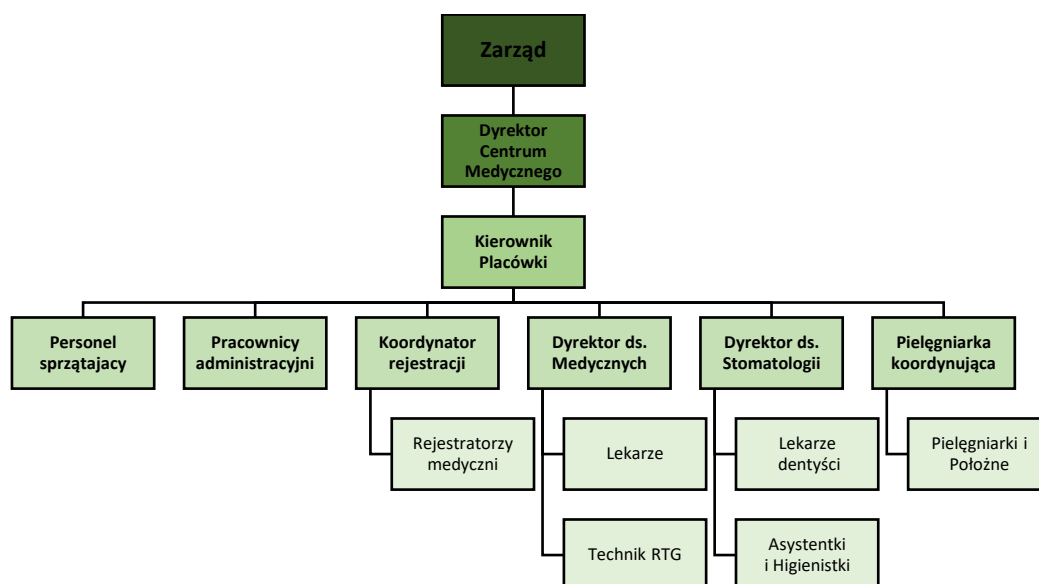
Zarząd

Dyrektor Centrum Medycznego

Kierownik Placówki

Personel sprzątajacy

Pracownicy administracyjni

Koordynator rejestracji

Rejestratorzy medyczni

Dyrektor ds. Medycznych

Lekarze

Technik RTG

Dyrektor ds. Stomatologii

Lekarze dentyści

Asystentki i Higienistki

Pielęgniarka koordynująca

Pielęgniarki i Położne